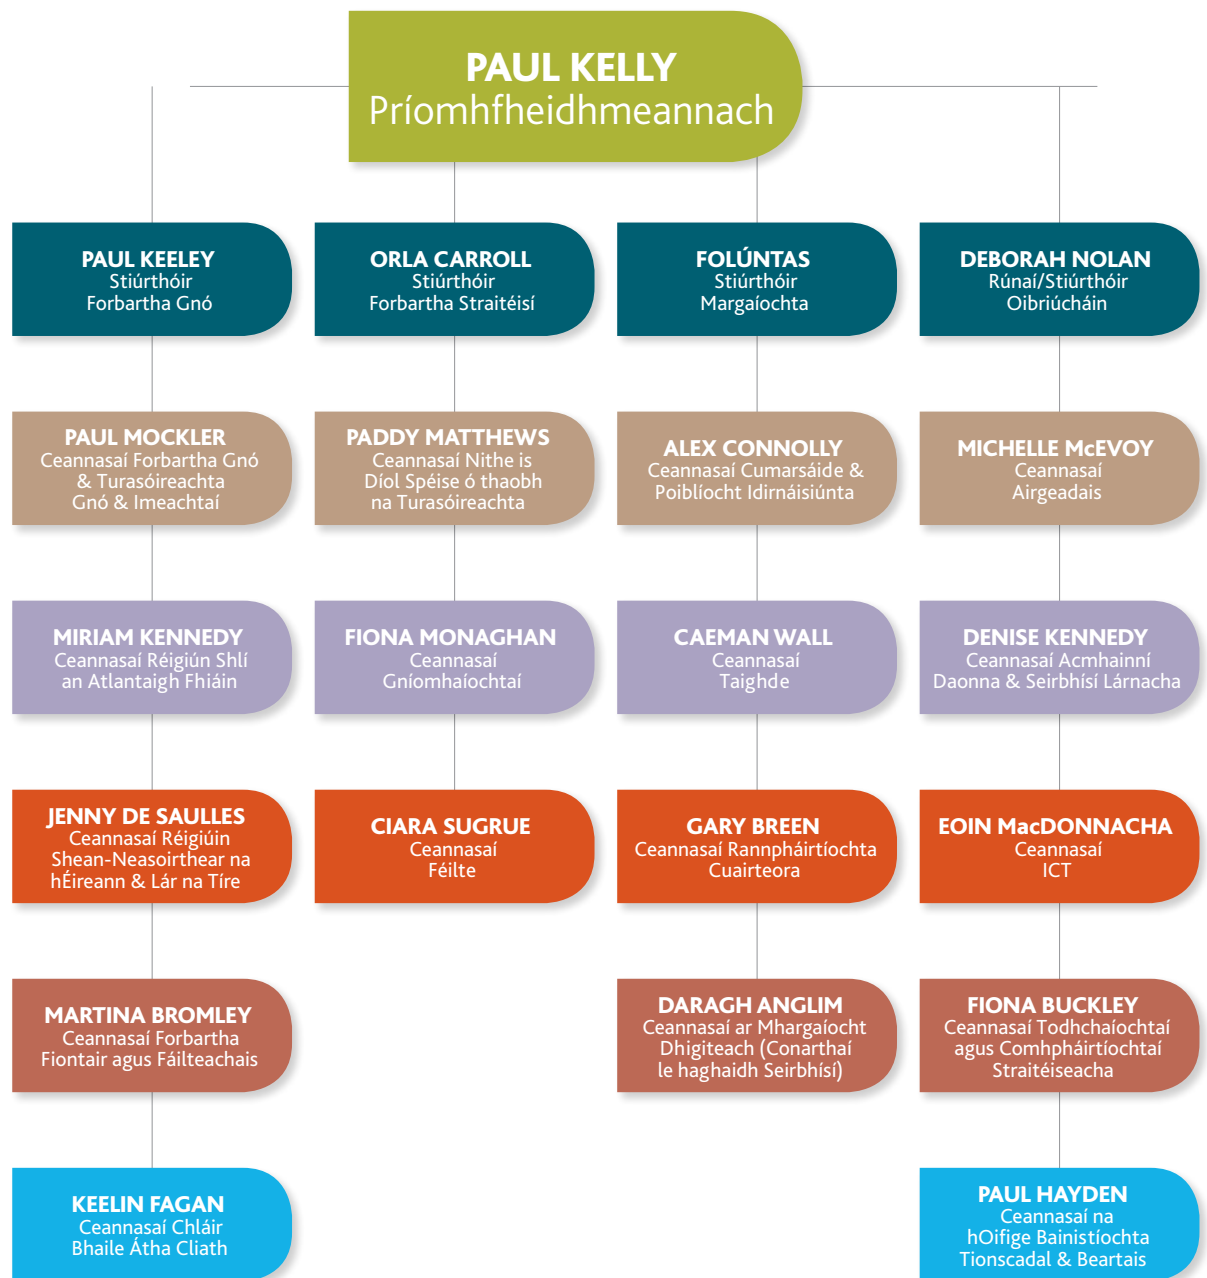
PAUL KELLY
Príomhfheidhmeannach

PAUL KEELEY
Stiúrthóir
Forbartha Gnó

PAUL MOCKLER
Ceannasaí Forbartha Gnó & Turasóireachta Gnó & Imeachtaí

MIRIAM KENNEDY
Ceannasaí Réigiún Shlí an Atlantaigh Fhiáin

JENNY DE SAULLES
Ceannasaí Réigiúin Shean-Neasoirthear na hÉireann & Lár na Tíre

MARTINA BROMLEY
Ceannasaí Forbartha Fiontair agus Fáilteachais

KEELIN FAGAN
Ceannasaí Chláir Bhaile Átha Cliath

ORLA CARROLL
Stiúrthóir
Forbartha Straitéisí

PADDY MATTHEWS
Ceannasaí Nithe is Díol Spéise ó thaobh na Turasóireachta

FIONA MONAGHAN
Ceannasaí
Gníomhaíochtaí

CIARA SUGRUE
Ceannasaí
Féilte

FOLÚNTAS
Stiúrthóir
Margaíochta

ALEX CONNOLLY
Ceannasaí Cumarsáide & Poiblíocht Idirnáisiúnta

CAEMAN WALL
Ceannasaí
Taighde

GARY BREEN
Ceannasaí Rannpháirtíochta Cuairteora

DARAGH ANGLIM
Ceannasaí ar Mhargaíocht Dhigiteach (Conarthaí le haghaidh Seirbhísí)

DEBORAH NOLAN
Rúnaí/Stiúrthóir
Oibriúcháin

MICHELLE McEVOY
Ceannasaí
Airgeadais

DENISE KENNEDY
Ceannasaí Acmhainní Daonna & Seirbhísí Lárnacha

EOIN MacDONNACHA
Ceannasaí
ICT

FIONA BUCKLEY
Ceannasaí Todhchaíochtaí agus Comhpháirtíochtaí Straitéiseacha

PAUL HAYDEN
Ceannasaí na hOifige Bainistíochta Tionscadal & Beartais